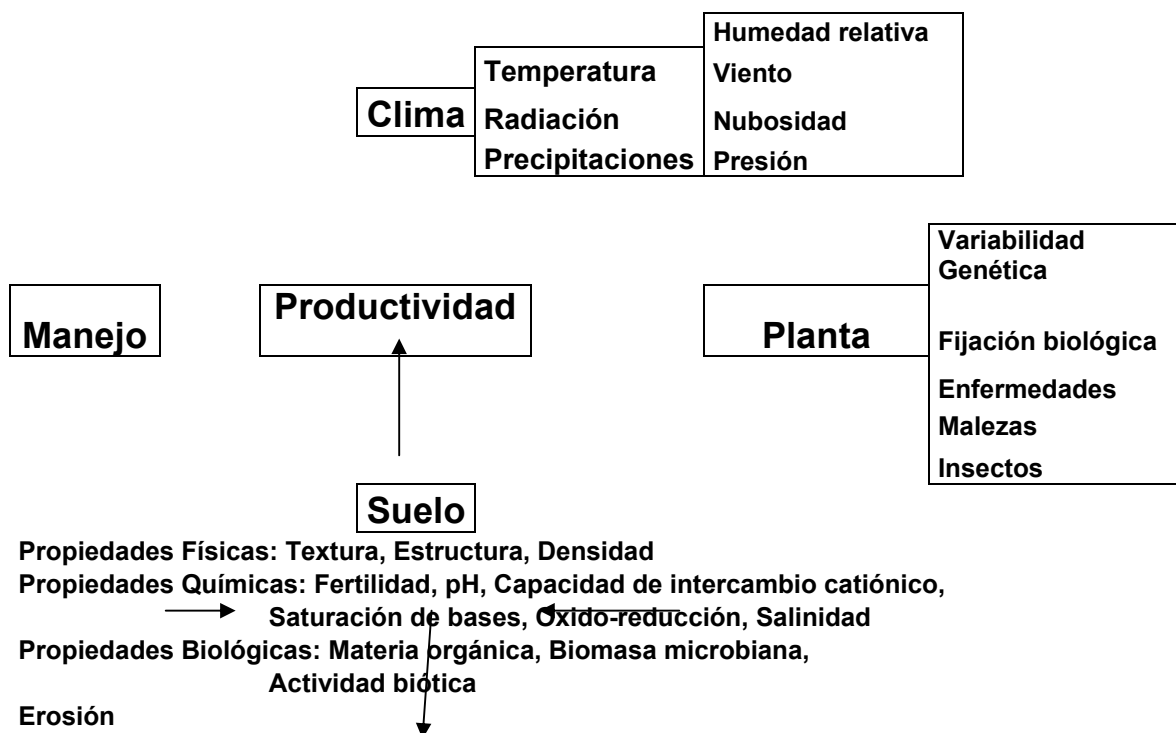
Humedad relativa
Temperatura
Viento
Clima
Radiación
Nubosidad
Precipitaciones
Presión

Variabilidad Genética
Manejo
Productividad
Planta
Fijación biológica
Enfermedades
Malezas
Insectos

Suelo

Propiedades Físicas: Textura, Estructura, Densidad
Propiedades Químicas: Fertilidad, pH, Capacidad de intercambio catiónico, Saturación de bases, Oxido-reducción, Salinidad
Propiedades Biológicas: Materia orgánica, Biomasa microbiana, Actividad biótica
Erosión